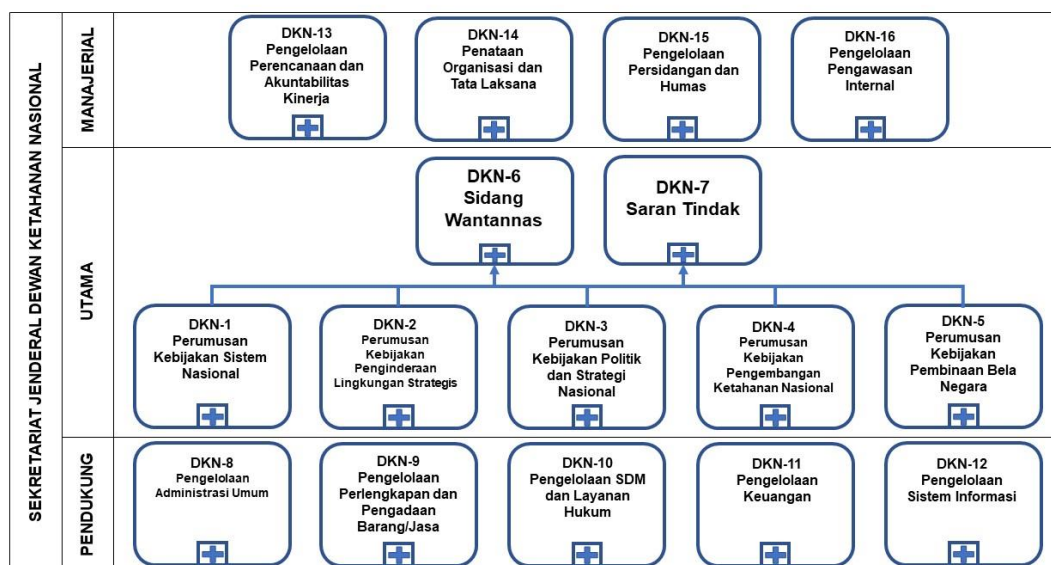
SEKRETARIAT JENDERAL DEWAN KETAHANAN NASIONAL

MANAJERIAL

DKN-13
Pengelolaan Perencanaan dan Akuntabilitas Kinerja

DKN-14
Penataan Organisasi dan Tata Laksana

DKN-15
Pengelolaan Persidangan dan Humas

DKN-16
Pengelolaan Pengawasan Internal

UTAMA

DKN-6
Sidang Wantannas

DKN-7
Saran Tindak

DKN-1
Perumusan Kebijakan Sistem Nasional

DKN-2
Perumusan Kebijakan Penginderaan Lingkungan Strategis

DKN-3
Perumusan Kebijakan Politik dan Strategi Nasional

DKN-4
Perumusan Kebijakan Pengembangan Ketahanan Nasional

DKN-5
Perumusan Kebijakan Pembinaan Bela Negara

PENDUKUNG

DKN-8
Pengelolaan Administrasi Umum

DKN-9
Pengelolaan Perlengkapan dan Pengadaan Barang/Jasa

DKN-10
Pengelolaan SDM dan Layanan Hukum

DKN-11
Pengelolaan Keuangan

DKN-12
Pengelolaan Sistem Informasi